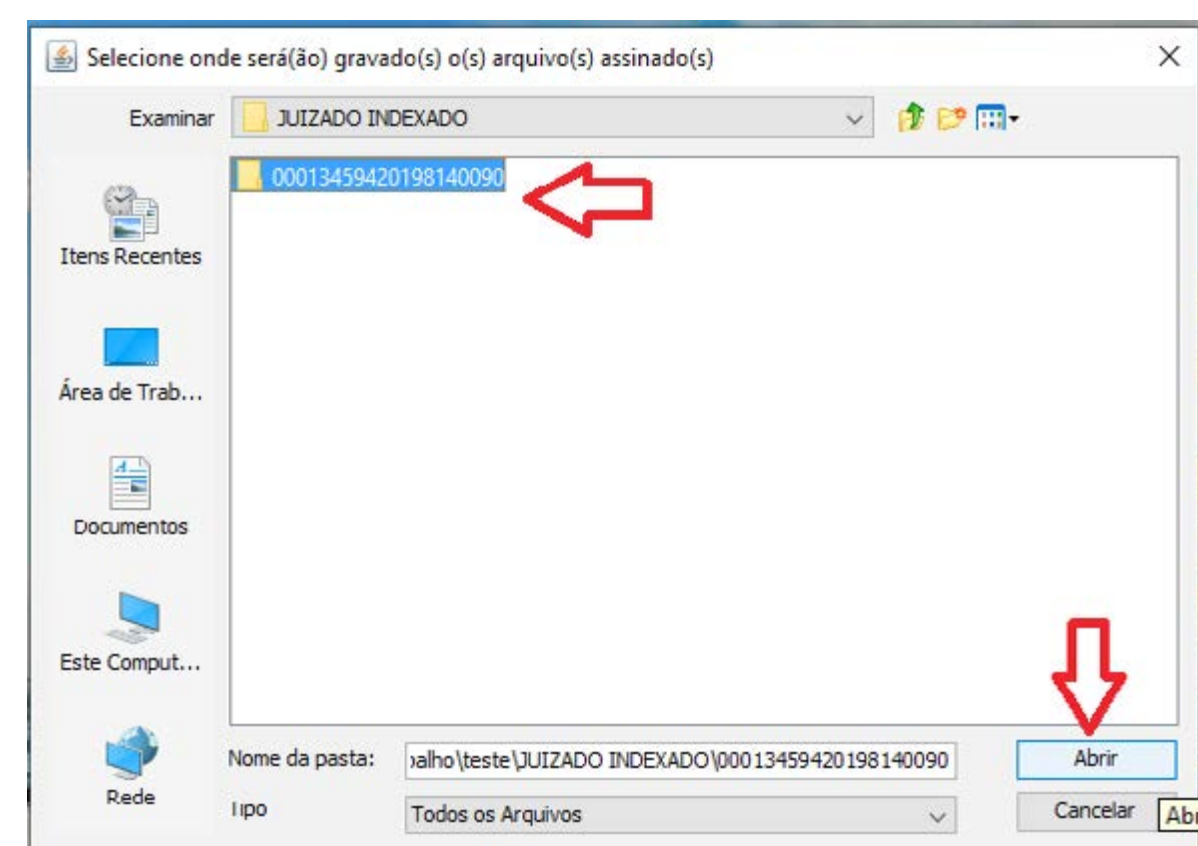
Selecione onde será(ão) gravado(s) o(s) arquivo(s) assinado(s)

Examinar JUIZADO INDEXADO

00013459420198140090

Itens Recentes

Área de Trab...

Documentos

Este Comput...

Rede

Nome da pasta: palho\teste\JUIZADO INDEXADO\00013459420198140090

Tipo Todos os Arquivos

Abrir

Cancelar

Abr